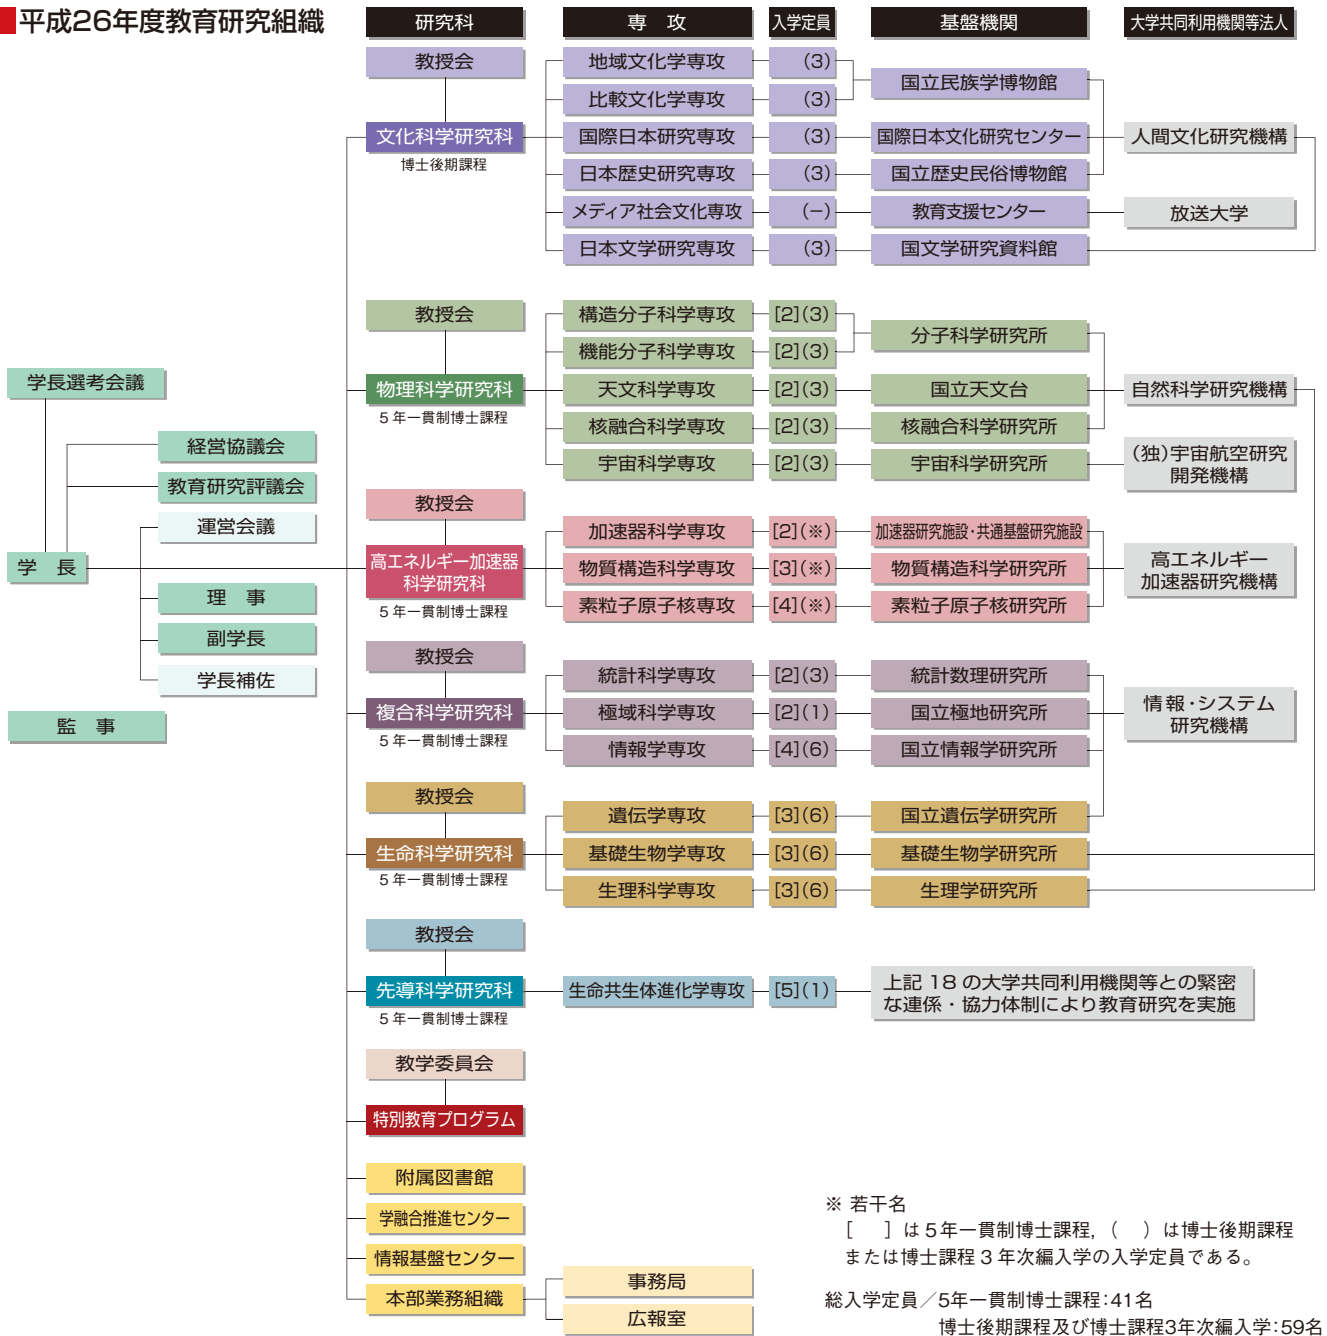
平成26年度教育研究組織

研究科
専　攻
入学定員
基盤機関
大学共同利用機関等法人

教授会
文化科学研究科
博士後期課程
地域文化学専攻 (3)
比較文化学専攻 (3)
国際日本研究専攻 (3)
日本歴史研究専攻 (3)
メディア社会文化専攻 (－)
日本文学研究専攻 (3)
国立民族学博物館
国際日本文化研究センター
国立歴史民俗博物館
教育支援センター
国文学研究資料館
人間文化研究機構
放送大学

教授会
物理科学研究科
5年一貫制博士課程
構造分子科学専攻 [2](3)
機能分子科学専攻 [2](3)
天文科学専攻 [2](3)
核融合科学専攻 [2](3)
宇宙科学専攻 [2](3)
分子科学研究所
国立天文台
核融合科学研究所
宇宙科学研究所
自然科学研究機構
(独)宇宙航空研究開発機構

学長選考会議
経営協議会
教育研究評議会
運営会議
学　長
理　事
副学長
学長補佐
監　事

教授会
高エネルギー加速器科学研究科
5年一貫制博士課程
加速器科学専攻 [2](※)
物質構造科学専攻 [3](※)
素粒子原子核専攻 [4](※)
加速器研究施設・共通基盤研究施設
物質構造科学研究所
素粒子原子核研究所
高エネルギー加速器研究機構

教授会
複合科学研究科
5年一貫制博士課程
統計科学専攻 [2](3)
極域科学専攻 [2](1)
情報学専攻 [4](6)
統計数理研究所
国立極地研究所
国立情報学研究所
情報・システム研究機構

教授会
生命科学研究科
5年一貫制博士課程
遺伝学専攻 [3](6)
基礎生物学専攻 [3](6)
生理科学専攻 [3](6)
国立遺伝学研究所
基礎生物学研究所
生理学研究所

教授会
先導科学研究科
5年一貫制博士課程
生命共生体進化学専攻 [5](1)
上記 18 の大学共同利用機関等との緊密な連係・協力体制により教育研究を実施

教学委員会
特別教育プログラム
附属図書館
学融合推進センター
情報基盤センター
本部業務組織
事務局
広報室

※ 若干名
[　] は5年一貫制博士課程,(　) は博士後期課程または博士課程3年次編入学の入学定員である。

総入学定員／5年一貫制博士課程:41名
博士後期課程及び博士課程3年次編入学:59名